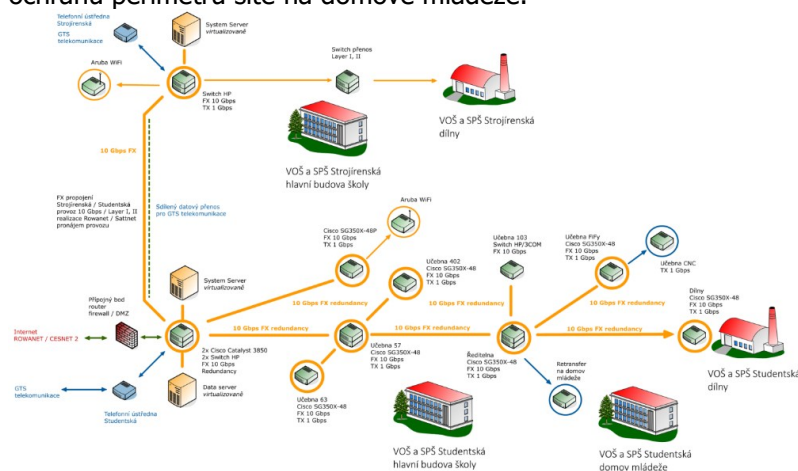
ochrana perimetru sítě na domově mládeže.

Telefonní ústředna Strojírenská
GTS telekomunikace
System Server virtualizované
Aruba WiFi
Switch HP
FX 10 Gbps
TX 1 Gbps
Switch přenos Layer I, II
VOŠ a SPŠ Strojírenská dílny
VOŠ a SPŠ Strojírenská hlavní budova školy
10 Gbps FX
FX propojení Strojírenská / Studentská provoz 10 Gbps / Layer I, II realizace Rowanet / Sattnet pronájem provozu
Sdílený datový přenos pro GTS telekomunikace
Aruba WiFi
Cisco SG350X-48P
FX 10 Gbps
TX 1 Gbps
Učebna 402
Cisco SG350X-48
FX 10 Gbps
TX 1 Gbps
Učebna 103
Switch HP/3COM
FX 10 Gbps
Učebna FiFy
Cisco SG350X-48
FX 10 Gbps
TX 1 Gbps
Učebna CNC
TX 1 Gbps
System Server virtualizované
Přípojný bod router firewall / DMZ
Internet ROWANET / CESNET 2
10 Gbps FX redundancy
10 Gbps FX redundancy
10 Gbps FX redundancy
10 Gbps FX redundancy
10 Gbps FX redundancy
10 Gbps FX redundancy
Dílny
Cisco SG350X-48
FX 10 Gbps
TX 1 Gbps
2x Cisco Catalyst 3850
2x Switch HP
FX 10 Gbps
Redundancy
Učebna 57
Cisco SG350X-48
FX 10 Gbps
TX 1 Gbps
Ředitelna
Cisco SG350X-48
FX 10 Gbps
TX 1 Gbps
Retransfer na domov mládeže
VOŠ a SPŠ Studentská dílny
GTS telekomunikace
Data server virtualizované
Učebna 63
Cisco SG350X-48
FX 10 Gbps
TX 1 Gbps
Telefonní ústředna Studentská
VOŠ a SPŠ Studentská hlavní budova školy
VOŠ a SPŠ Studentská domov mládeže